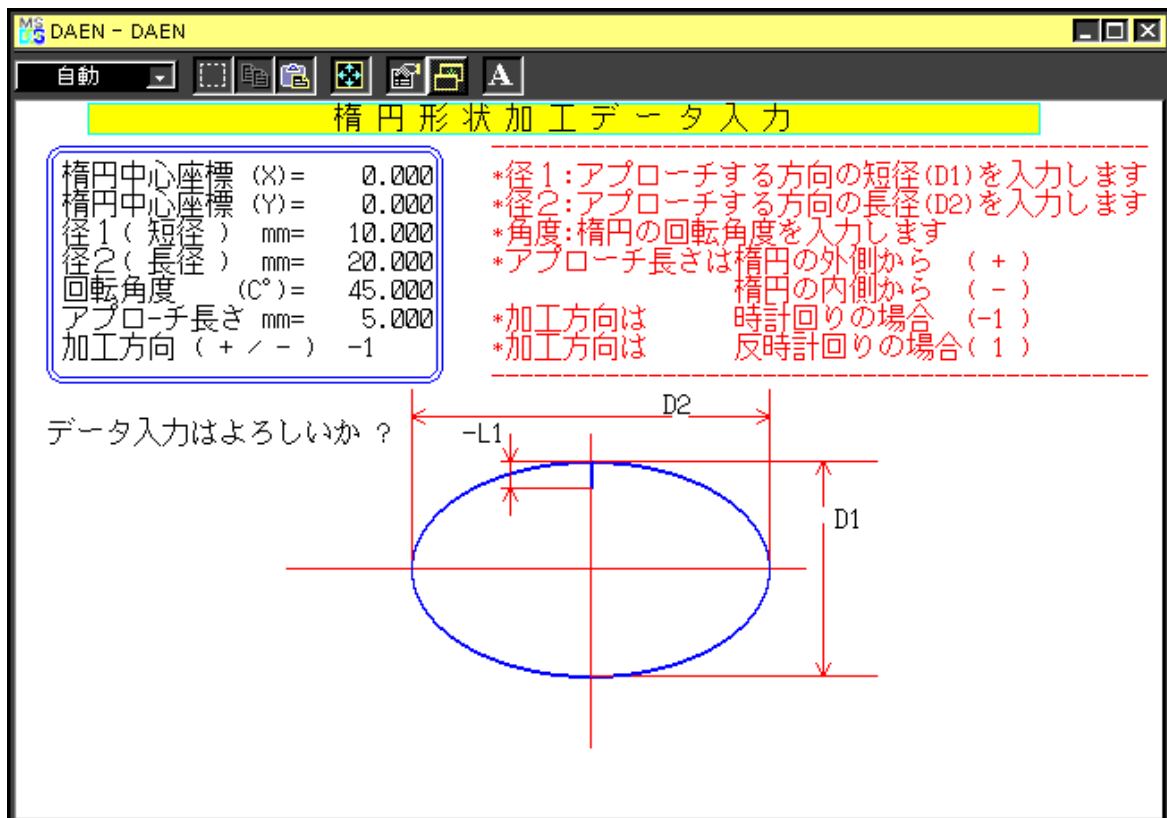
MS DOS DAEN - DAEN

自動

楕円形状加工データ入力

楕円中心座標 (X)= 0.000
楕円中心座標 (Y)= 0.000
径1(短径) mm= 10.000
径2(長径) mm= 20.000
回転角度 (C°)= 45.000
アプローチ長さ mm= 5.000
加工方向(+/-) -1

*径1:アプローチする方向の短径(D1)を入力します
*径2:アプローチする方向の長径(D2)を入力します
*角度:楕円の回転角度を入力します
*アプローチ長さは楕円の外側から (+)
楕円の内側から (-)
*加工方向は 時計回りの場合 (-1)
*加工方向は 反時計回りの場合(1)

データ入力はよろしいか ?

D2
-L1
D1